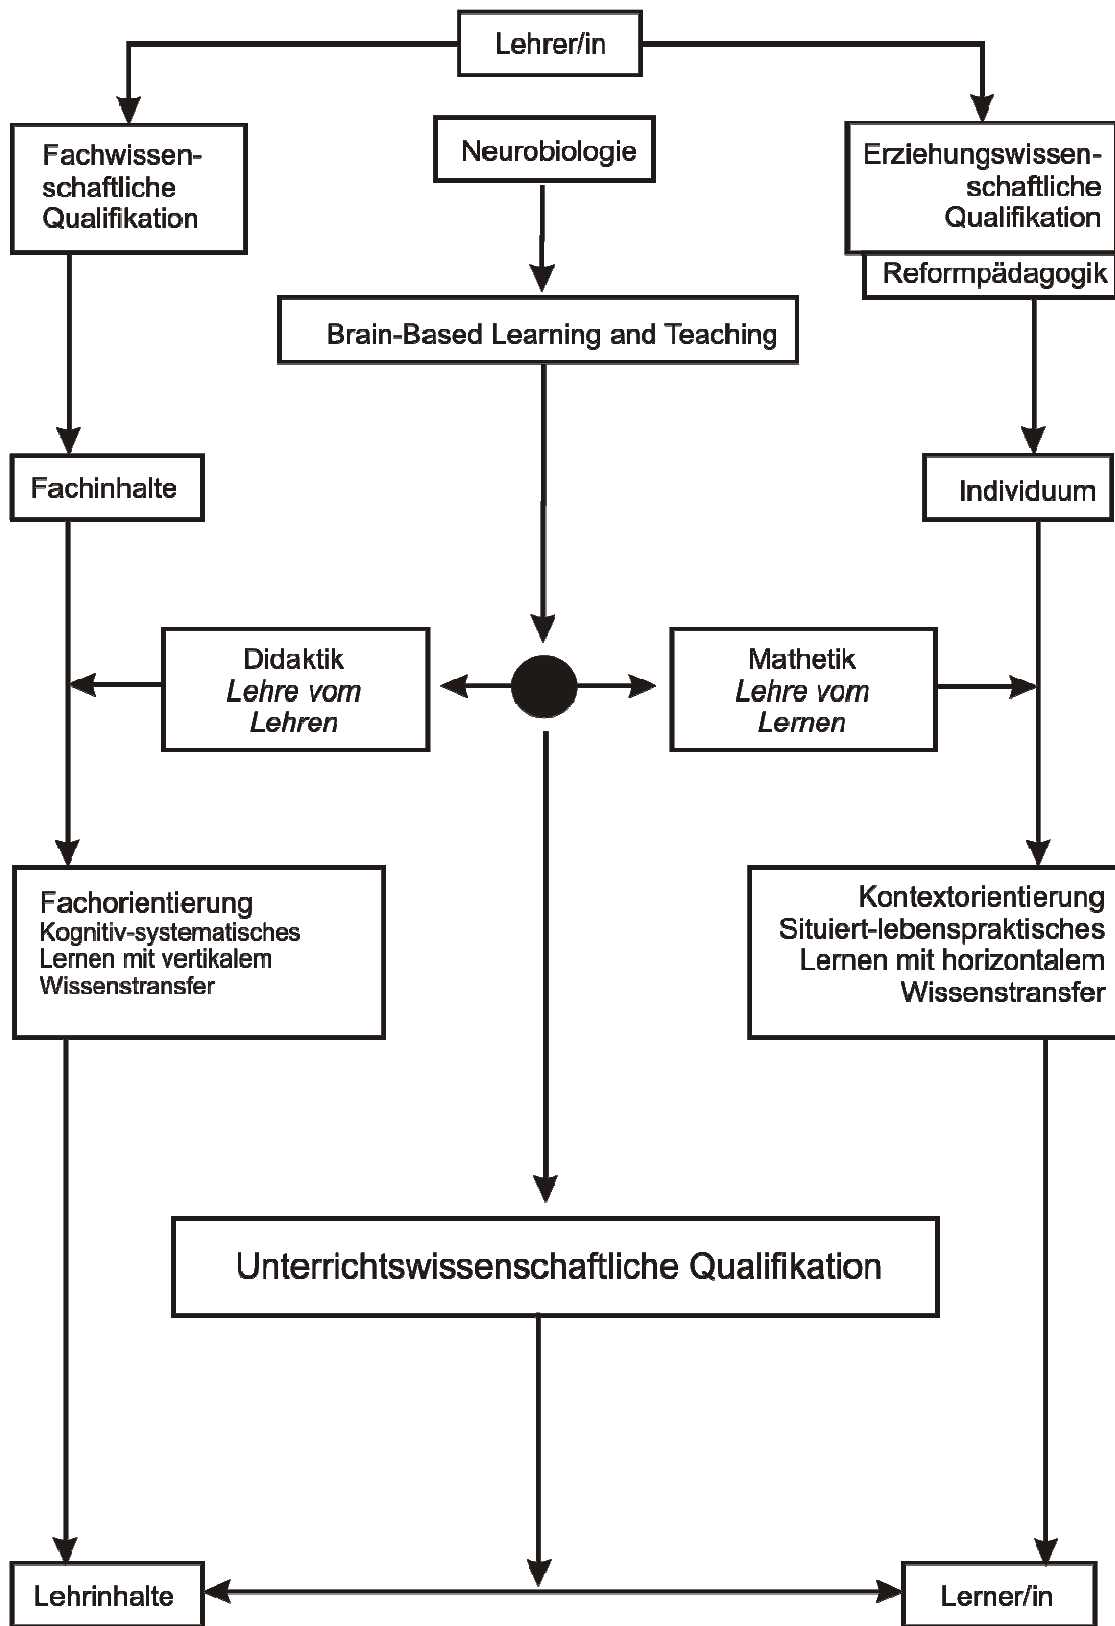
Lehrer/in

Fachwissenschaftliche Qualifikation

Neurobiologie

Erziehungswissenschaftliche Qualifikation

Reformpädagogik

Brain-Based Learning and Teaching

Fachinhalte

Individuum

Didaktik
*Lehre vom Lehren*

Mathetik
*Lehre vom Lernen*

Fachorientierung
Kognitiv-systematisches Lernen mit vertikalem Wissenstransfer

Kontextorientierung
Situiert-lebenspraktisches Lernen mit horizontalem Wissenstransfer

Unterrichtswissenschaftliche Qualifikation

Lehrinhalte

Lerner/in